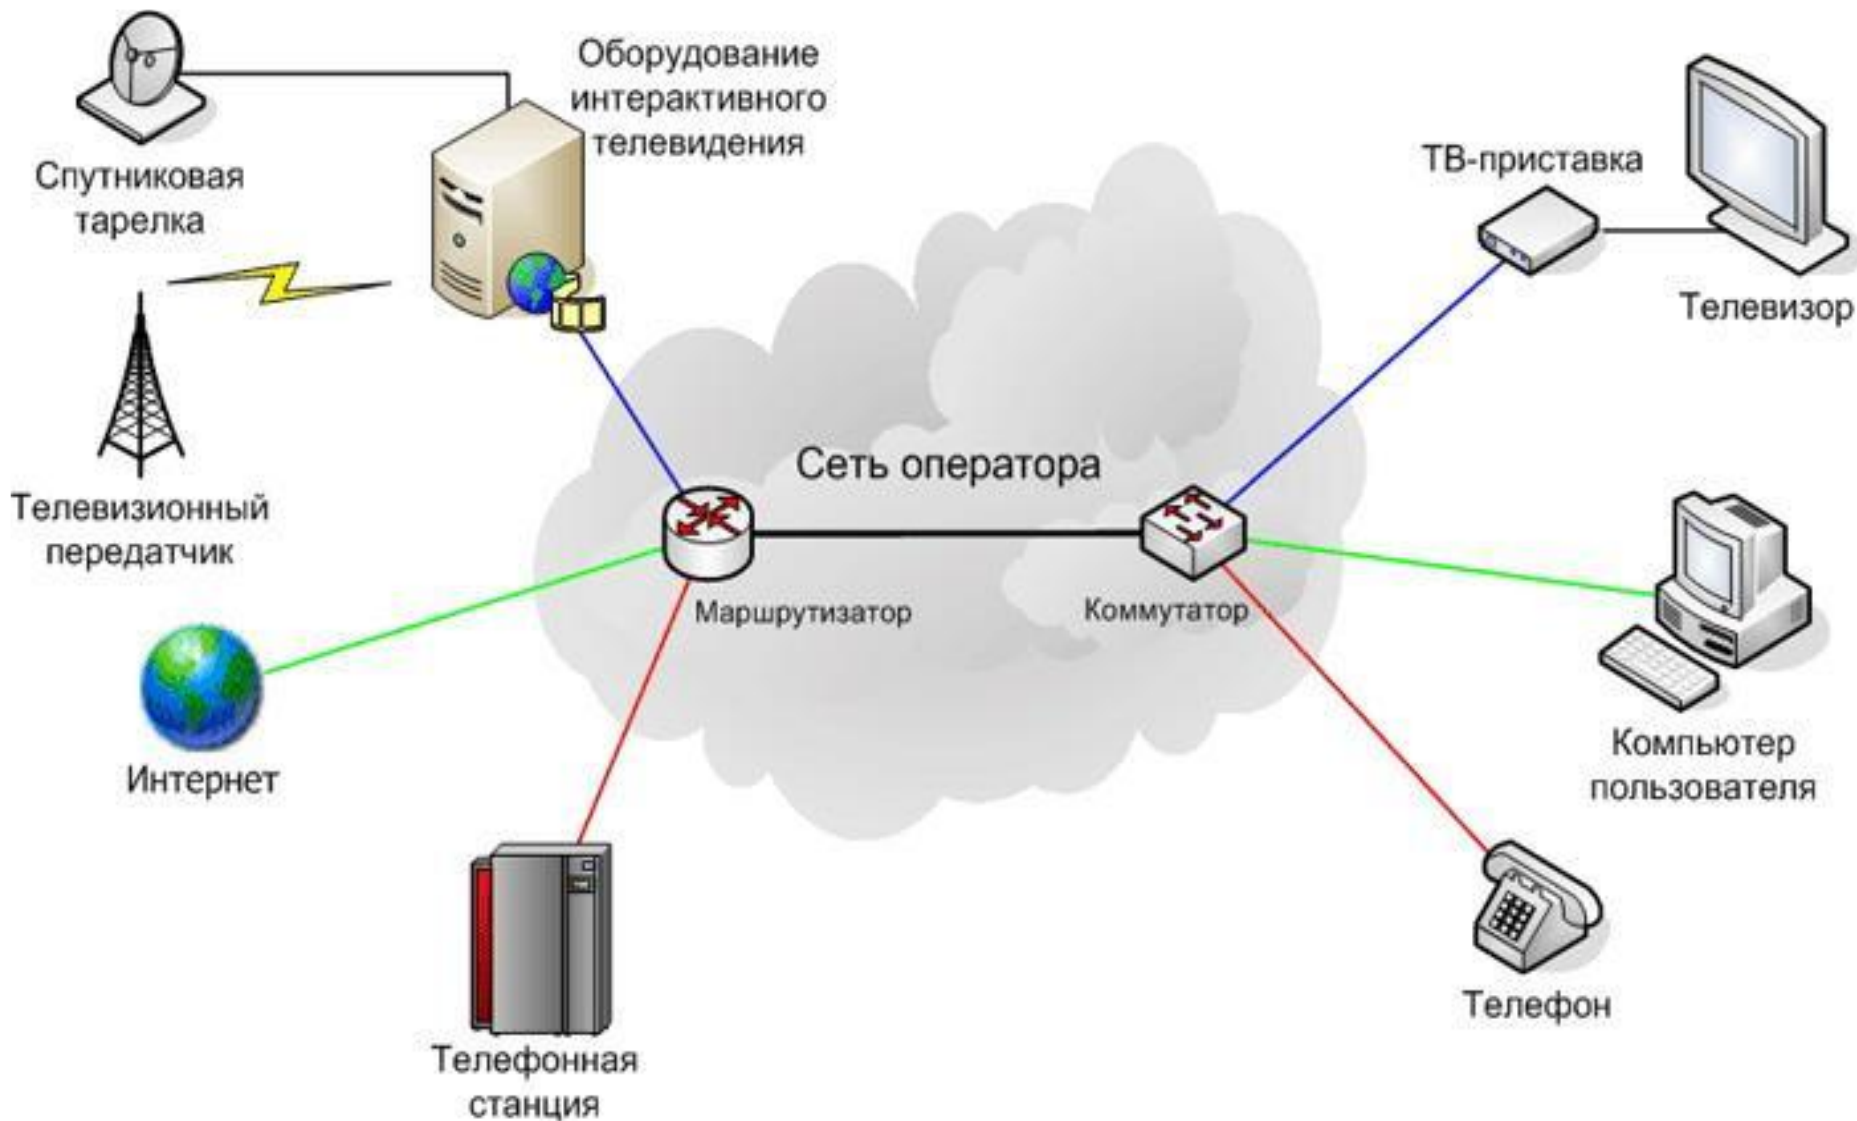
Оборудование интерактивного телевидения

Спутниковая тарелка

ТВ-приставка

Телевизор

Телевизионный передатчик

Сеть оператора

Маршрутизатор

Коммутатор

Интернет

Компьютер пользователя

Телефон

Телефонная станция